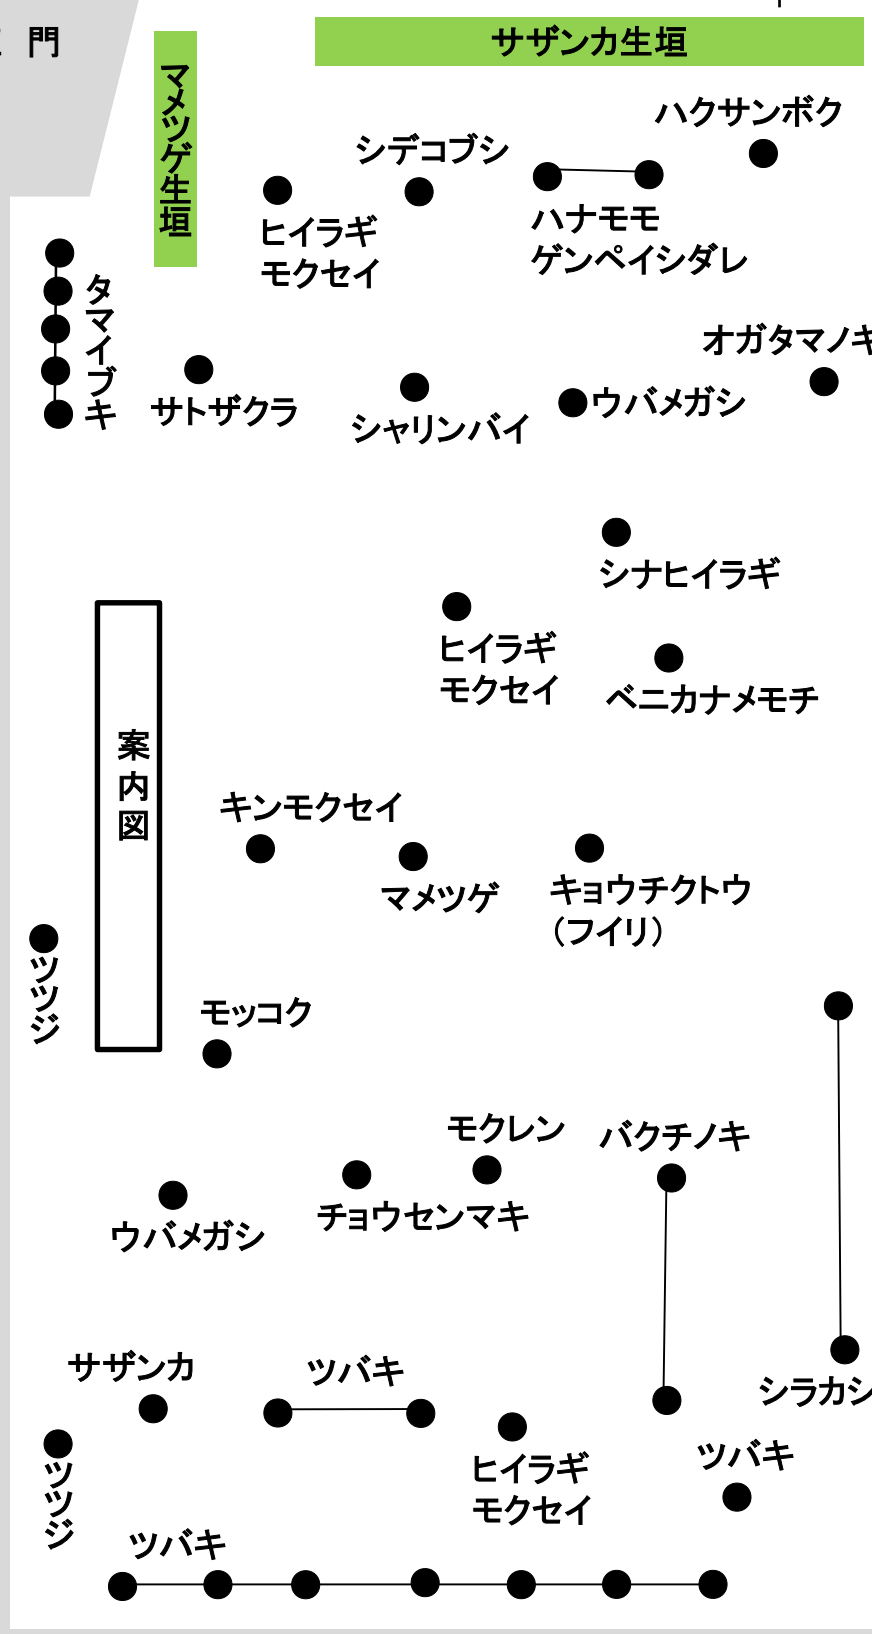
門

サザンカ生垣

マメツゲ生垣

ハクサンボク

シデコブシ

ヒイラギ
モクセイ

ハナモモ
ゲンペイシダレ

タマイブキ

オガタマノキ

サトザクラ

シャリンバイ

ウバメガシ

シナヒイラギ

ヒイラギ
モクセイ

ベニカナメモチ

案内図

キンモクセイ

マメツゲ

キョウチクトウ
（フイリ）

ツツジ

モッコク

モクレン

バクチノキ

ウバメガシ

チョウセンマキ

サザンカ

ツバキ

シラカシ

ツツジ

ヒイラギ
モクセイ

ツバキ

ツバキ